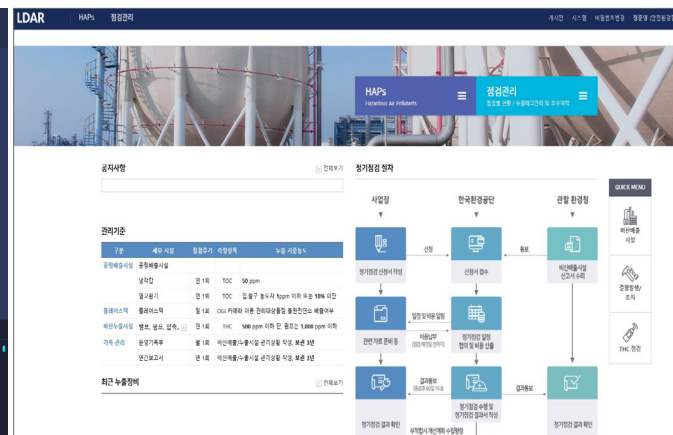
LDAR HAPs 점검관리 게시판 시스템 비밀번호변경 정운영 (산업환경)

HAPs
Hazardous Air Pollutants

점검관리
점검일 산정 / 누출테그관리 및 보수처리

공지사항
전체보기

관리기준

| 구분 | 세부 시설 | 점검주기 | 측정방법 | 누출 기준농도 |
|---|---|---|---|---|
| 공정배출시설 | 공정배출시설 | | | |
| | 냉각탑 | 연 1회 | TOC | 50 ppm |
| | 열교환기 | 연 1회 | TOC | 입.출구 농도차 1ppm 이하 또는 10% 미만 |
| 플레어스택 | 플레어스택 | 월 1회 | OGI | 카메라 이용 관리대상물질 불완전연소 배출여부 |
| 비산누출시설 | 밸브, 펌프, 압축... | 연 1회 | THC | 500 ppm 이하 단, 펌프는 1,000 ppm 이하 |
| 기록 관리 | 운영기록부 | 월 1회 | 비산배출/누출시설 관리상황 작성, 보관 3년 | |
| | 연간보고서 | 연 1회 | 비산배출/누출시설 관리상황 작성, 보관 3년 | |

최근 누출장비
전체보기

정기점검 절차

사업장
한국환경공단
관할 환경청

정기점검 신청서 작성
신청
신청서 접수
통보
비산배출시설 신고서 수리

일정 및 비용 알림
비용납부
관련 자료 준비 등
정기점검 일정 협의 및 비용 산출

결과통보
정기점검 결과 확인
정기점검 수행 및 정기점검 결과서 작성
결과통보
정기점검 결과 확인
부적합시 개선계획 수립방법

QUICK MENU
비산배출 시설
현장방문/조치
THC 측정